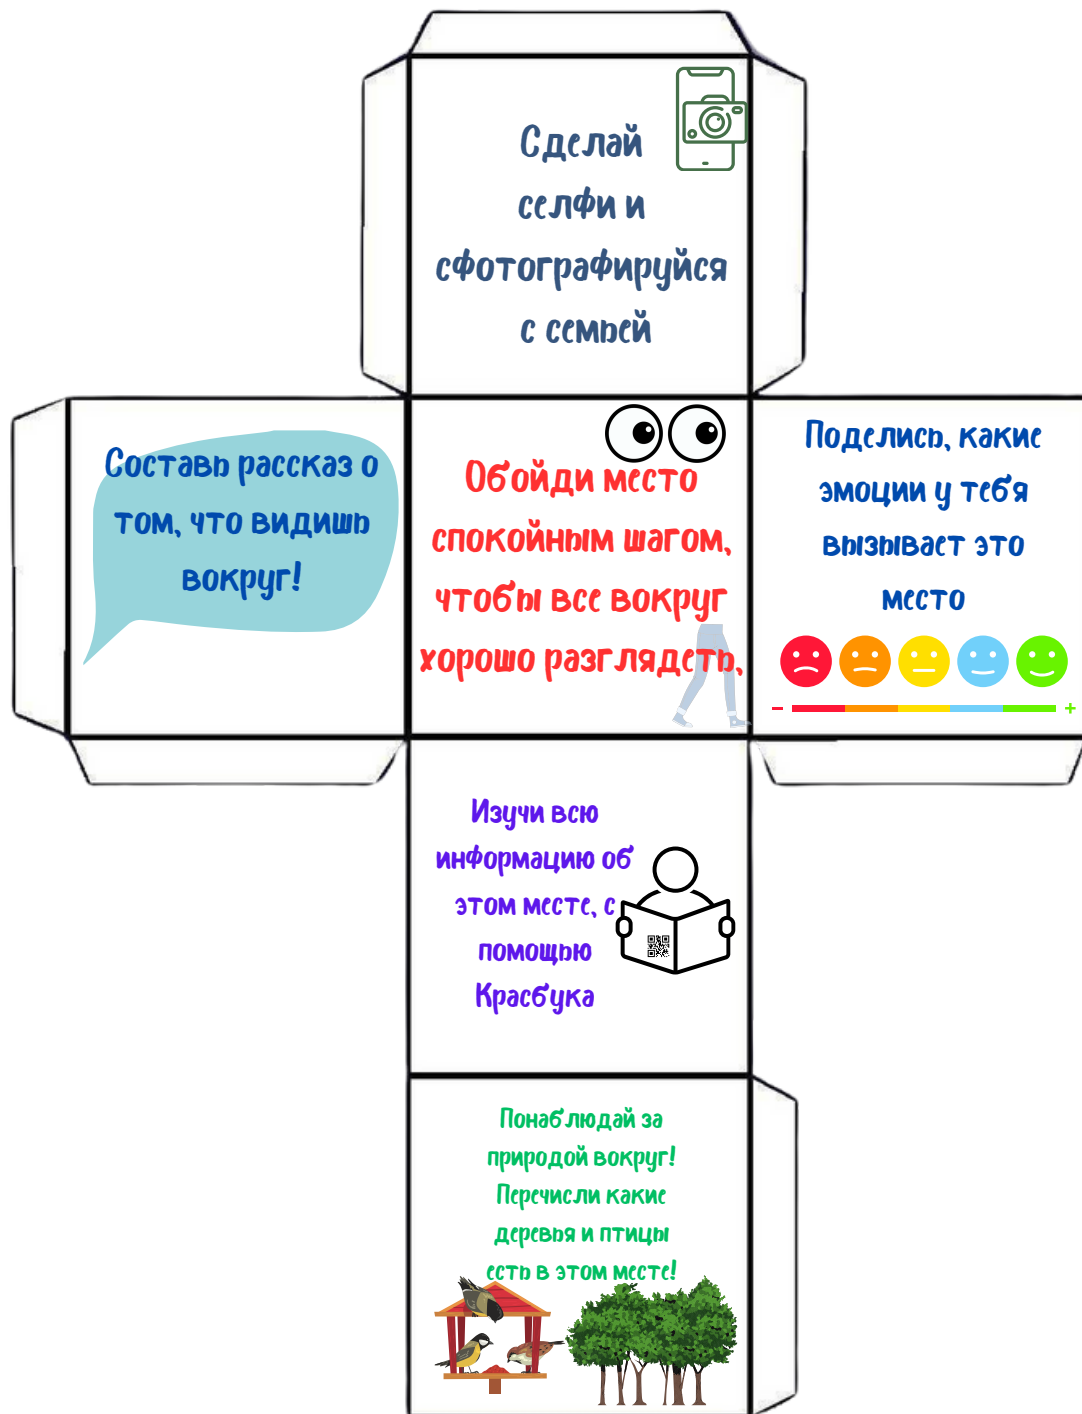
Сделай селфи и сфотографируйся с семьей

Составь рассказ о том, что видишь вокруг!

Обойди место спокойным шагом, чтобы все вокруг хорошо разглядеть.

Поделись, какие эмоции у тебя вызывает это место

–

+

Изучи всю информацию об этом месте, с помощью Красбука

Понаблюдай за природой вокруг! Перечисли какие деревья и птицы есть в этом месте!